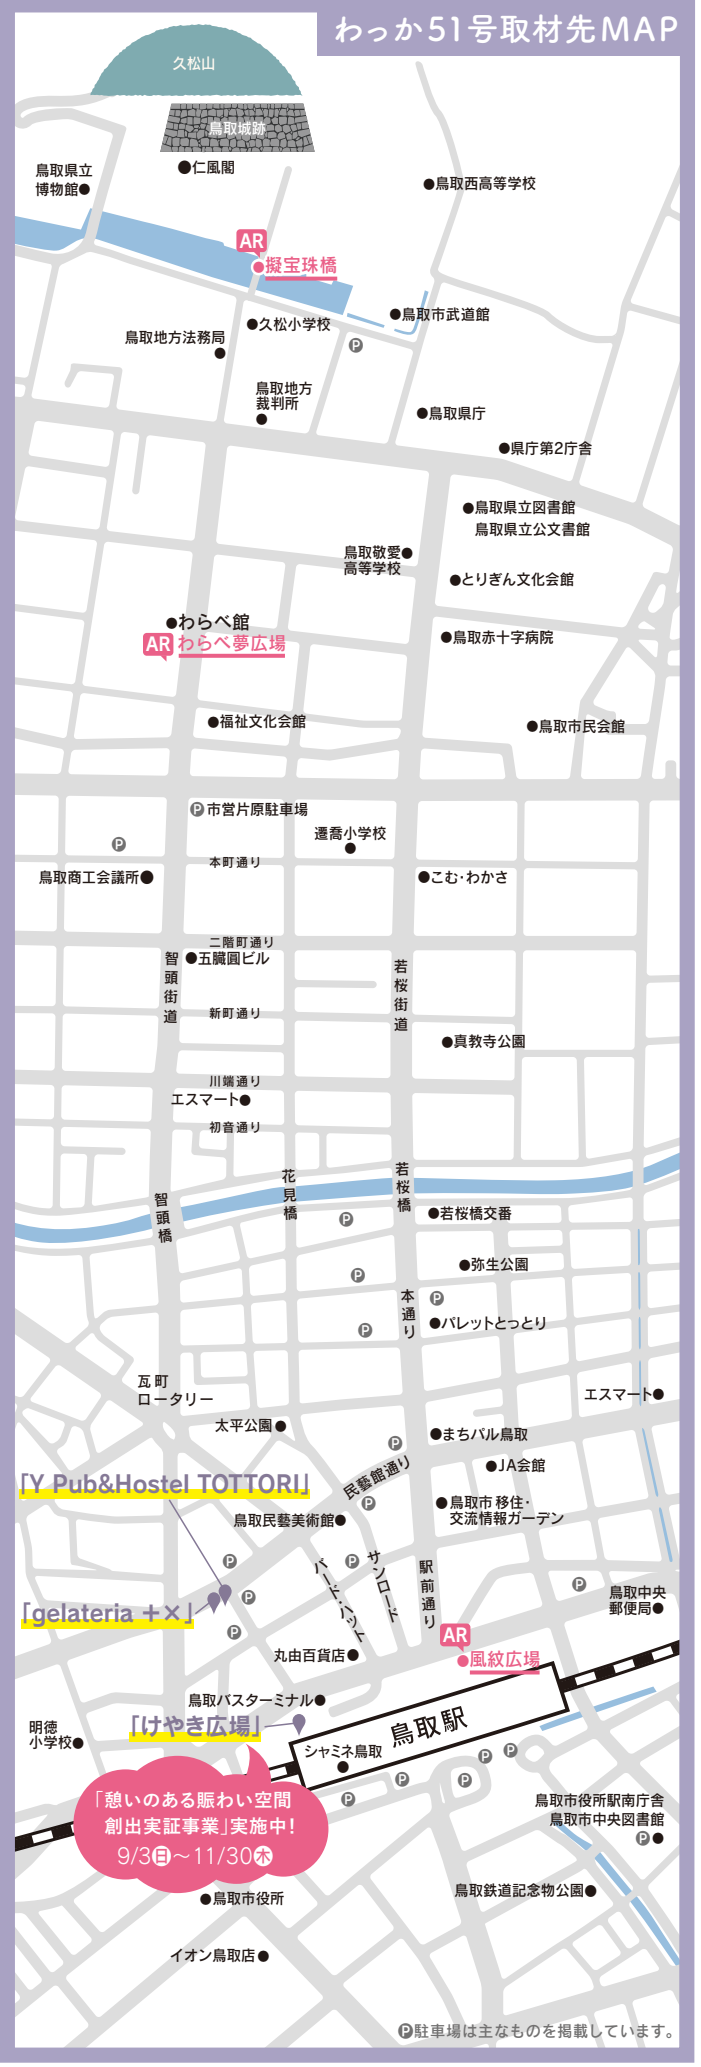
わっか51号取材先MAP

久松山
鳥取城跡
●仁風閣
鳥取県立博物館●
●鳥取西高等学校
AR
●擬宝珠橋
●鳥取市武道館
●久松小学校
鳥取地方法務局
●
P
鳥取地方裁判所
●
●鳥取県庁
●県庁第2庁舎
●鳥取県立図書館
鳥取県立公文書館
鳥取敬愛高等学校●
●とりぎん文化会館
●わらべ館
AR わらべ夢広場
●鳥取赤十字病院
●福祉文化会館
●鳥取市民会館
P 市営片原駐車場
P
遷喬小学校
●
本町通り
鳥取商工会議所●
●こむ・わかさ
二階町通り
●五臓圓ビル
智頭街道
若桜街道
新町通り
●真教寺公園
川端通り
エスマート●
初音通り
花見橋
若桜橋
智頭橋
P
●若桜橋交番
●弥生公園
P
本通り
P
P
●パレットとっとり
瓦町ロータリー
エスマート●
太平公園●
P
●まちパル鳥取
●JA会館
民藝館通り
「Y Pub&Hostel TOTTORI」
P
鳥取民藝美術館●
●鳥取市 移住・交流情報ガーデン
P
P
サンロード
バード・ハット
駅前通り
P
鳥取中央郵便局●
「gelateria +×」
P
P
AR
●風紋広場
丸由百貨店●
鳥取バスターミナル●
明徳小学校●
「けやき広場」
シャミネ鳥取
鳥取駅
P
P
P
P
P
「憩いのある賑わい空間創出実証事業」実施中!
9/3日～11/30木
鳥取市役所駅南庁舎
鳥取市中央図書館
P●
●鳥取市役所
鳥取鉄道記念物公園●
イオン鳥取店●
P駐車場は主なものを掲載しています。